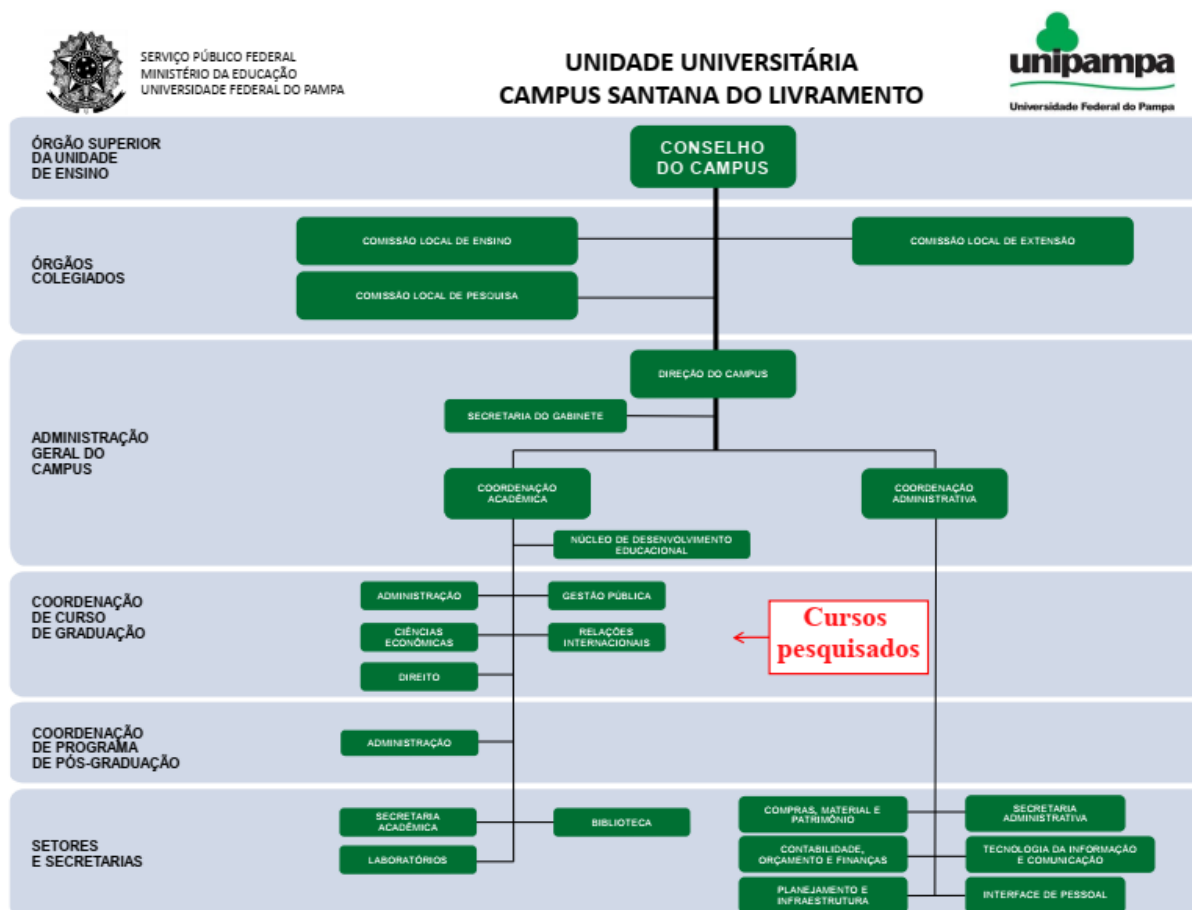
SERVIÇO PÚBLICO FEDERAL
MINISTÉRIO DA EDUCAÇÃO
UNIVERSIDADE FEDERAL DO PAMPA

UNIDADE UNIVERSITÁRIA
CAMPUS SANTANA DO LIVRAMENTO

unipampa
Universidade Federal do Pampa

ÓRGÃO SUPERIOR DA UNIDADE DE ENSINO

CONSELHO DO CAMPUS

ÓRGÃOS COLEGIADOS

COMISSÃO LOCAL DE ENSINO

COMISSÃO LOCAL DE EXTENSÃO

COMISSÃO LOCAL DE PESQUISA

ADMINISTRAÇÃO GERAL DO CAMPUS

DIREÇÃO DO CAMPUS

SECRETARIA DO GABINETE

COORDENAÇÃO ACADÊMICA

COORDENAÇÃO ADMINISTRATIVA

NÚCLEO DE DESENVOLVIMENTO EDUCACIONAL

COORDENAÇÃO DE CURSO DE GRADUAÇÃO

ADMINISTRAÇÃO

GESTÃO PÚBLICA

CIÊNCIAS ECONÔMICAS

RELAÇÕES INTERNACIONAIS

DIREITO

Cursos pesquisados

COORDENAÇÃO DE PROGRAMA DE PÓS-GRADUAÇÃO

ADMINISTRAÇÃO

SETORES E SECRETARIAS

SECRETARIA ACADÊMICA

BIBLIOTECA

LABORATÓRIOS

COMPRAS, MATERIAL E PATRIMÔNIO

SECRETARIA ADMINISTRATIVA

CONTABILIDADE, ORÇAMENTO E FINANÇAS

TECNOLOGIA DA INFORMAÇÃO E COMUNICAÇÃO

PLANEJAMENTO E INFRAESTRUTURA

INTERFACE DE PESSOAL